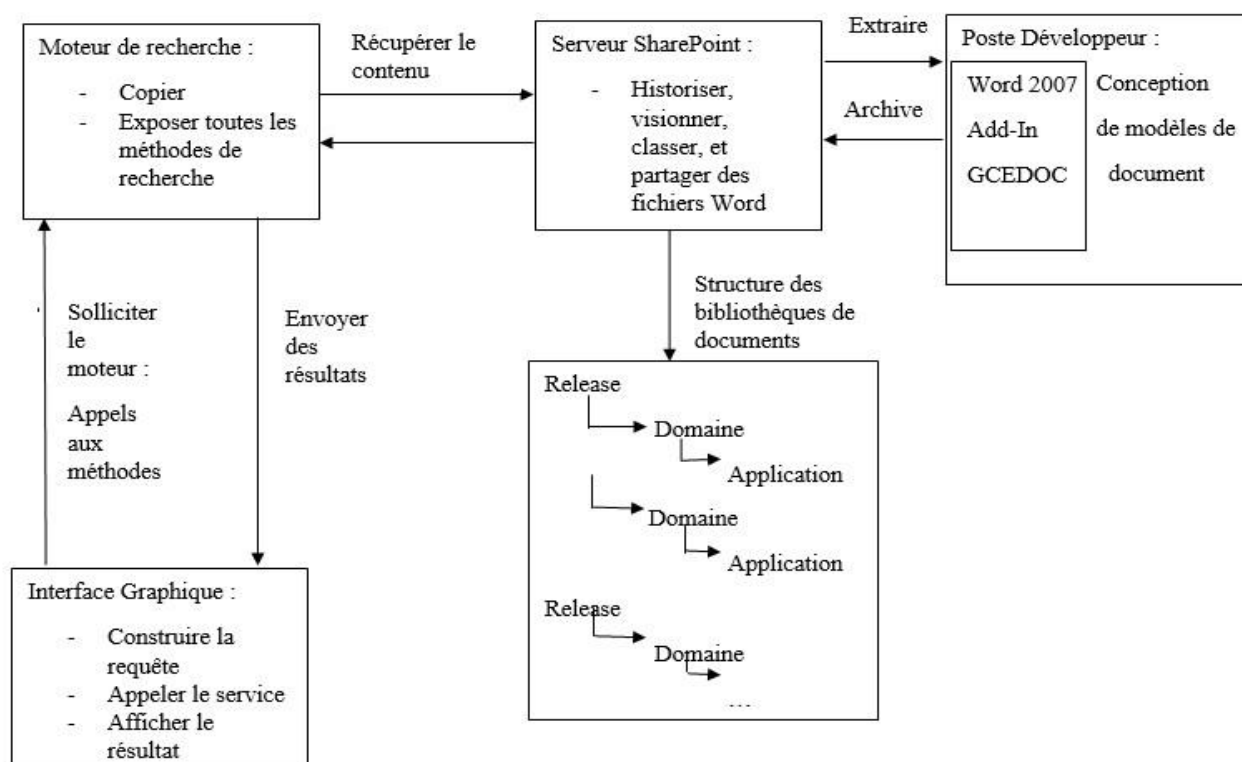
Moteur de recherche :

- Copier
- Exposer toutes les méthodes de recherche

Récupérer le contenu

Serveur SharePoint :

- Historiser, visionner, classer, et partager des fichiers Word

Extraire

Archive

Poste Développeur :

Word 2007

Add-In

GCEDOC

Conception de modèles de document

Solliciter le moteur :

Appels aux méthodes

Envoyer des résultats

Structure des bibliothèques de documents

Release

Domaine

Application

Domaine

Application

Release

Domaine

...

Interface Graphique :

- Construire la requête
- Appeler le service
- Afficher le résultat